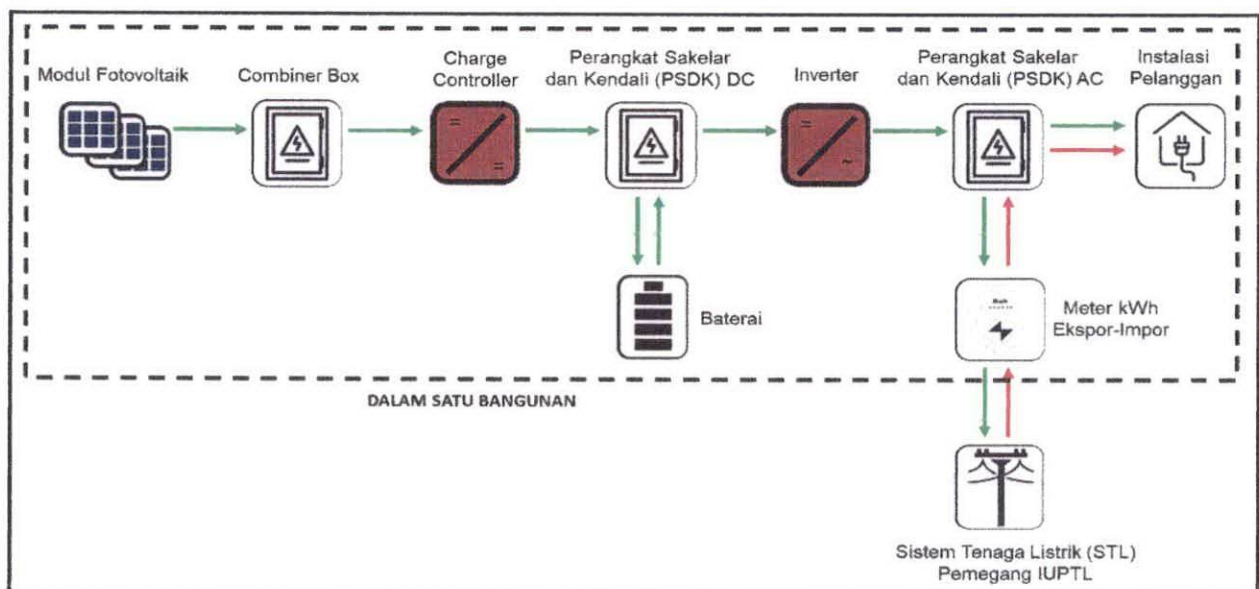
Modul Fotovoltaik

Combiner Box

Charge Controller

Perangkat Sakelar dan Kendali (PSDK) DC

Inverter

Perangkat Sakelar dan Kendali (PSDK) AC

Instalasi Pelanggan

Baterai

Meter kWh Ekspor-Impor

DALAM SATU BANGUNAN

Sistem Tenaga Listrik (STL) Pemegang IUPTL